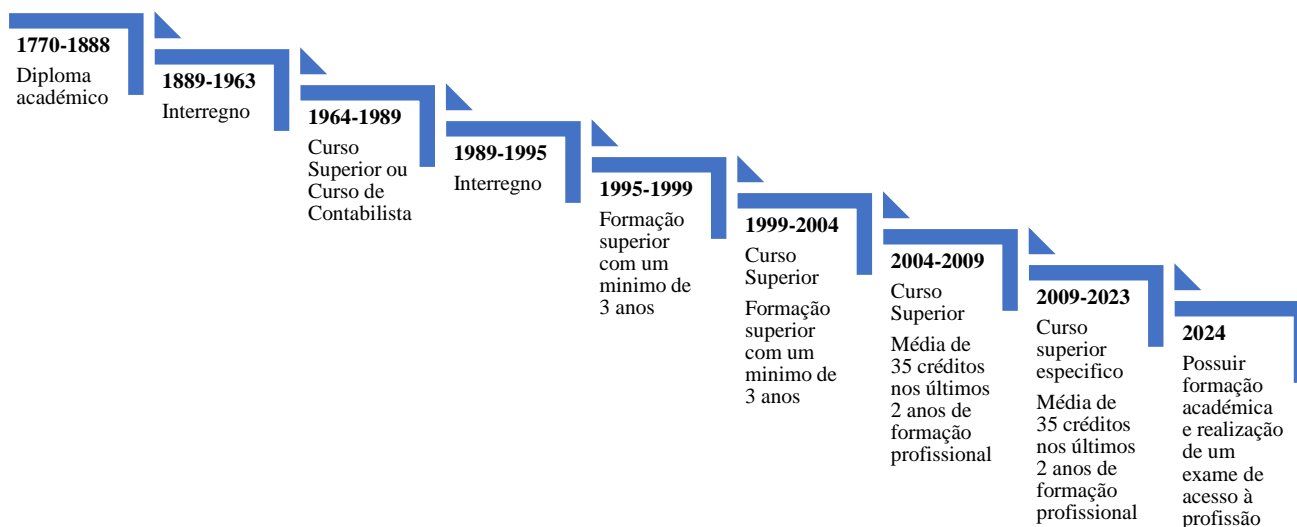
1770-1888
Diploma académico

1889-1963
Interregno

1964-1989
Curso Superior ou Curso de Contabilista

1989-1995
Interregno

1995-1999
Formação superior com um minimo de 3 anos

1999-2004
Curso Superior

Formação superior com um minimo de 3 anos

2004-2009
Curso Superior

Média de 35 créditos nos últimos 2 anos de formação profissional

2009-2023
Curso superior especifico

Média de 35 créditos nos últimos 2 anos de formação profissional

2024
Possuir formação académica e realização de um exame de acesso à profissão